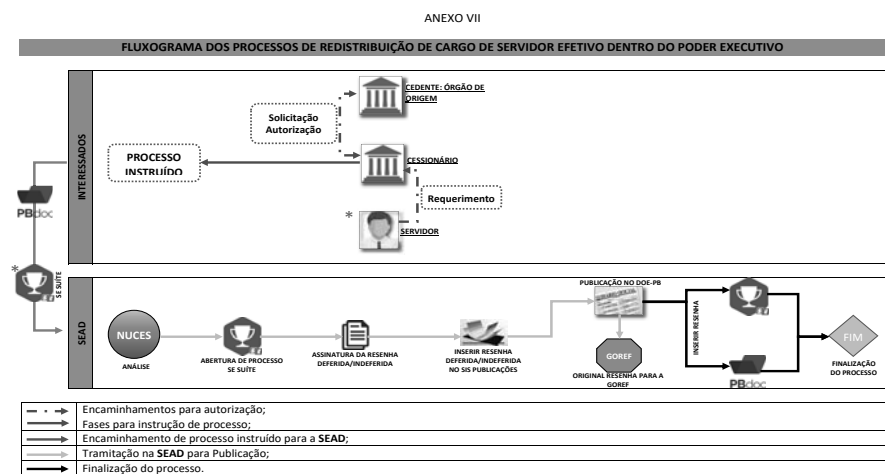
ANEXO VII

FLUXOGRAMA DOS PROCESSOS DE REDISTRIBUIÇÃO DE CARGO DE SERVIDOR EFETIVO DENTRO DO PODER EXECUTIVO

INTERESSADOS

CEDENTE: ÓRGÃO DE ORIGEM

Solicitação Autorização

PROCESSO INSTRUÍDO

CESSIONÁRIO

Requerimento

*

SERVIDOR

PBdoc

*

SE SUITE

SEAD

NUCES

ANÁLISE

ABERTURA DE PROCESSO SE SUITE

ASSINATURA DA RESENHA DEFERIDA/INDEFERIDA

INSERIR RESENHA DEFERIDA/INDEFERIDA NO SIS PUBLICAÇÕES

PUBLICAÇÃO NO DOE-PB

GOREF

ORIGINAL RESENHA PARA A GOREF

INSERIR RESENHA

PBdoc

FIM

FINALIZAÇÃO DO PROCESSO

Encaminhamentos para autorização;
Fases para instrução de processo;
Encaminhamento de processo instruído para a **SEAD**;
Tramitação na **SEAD** para Publicação;
Finalização do processo.